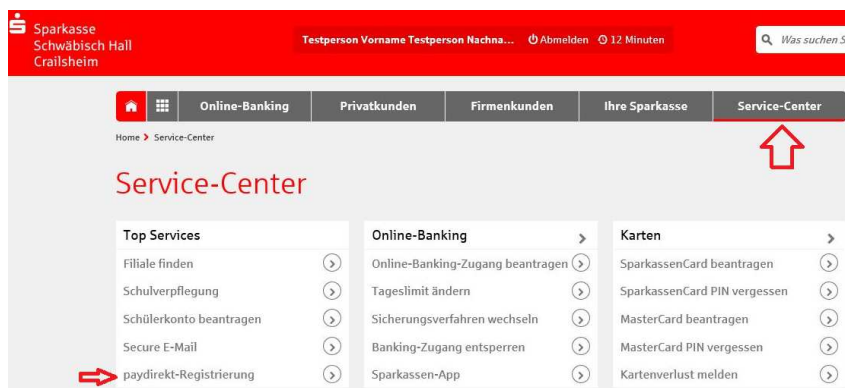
Sparkasse Schwäbisch Hall Crailsheim

Testperson Vorname Testperson Nachna... Abmelden 12 Minuten

Was suchen S

Online-Banking | Privatkunden | Firmenkunden | Ihre Sparkasse | Service-Center

Home > Service-Center

Service-Center

Top Services
Filiale finden
Schulverpflegung
Schülerkonto beantragen
Secure E-Mail
paydirekt-Registrierung

Online-Banking
Online-Banking-Zugang beantragen
Tageslimit ändern
Sicherungsverfahren wechseln
Banking-Zugang entsperren
Sparkassen-App

Karten
SparkassenCard beantragen
SparkassenCard PIN vergessen
MasterCard beantragen
MasterCard PIN vergessen
Kartenverlust melden